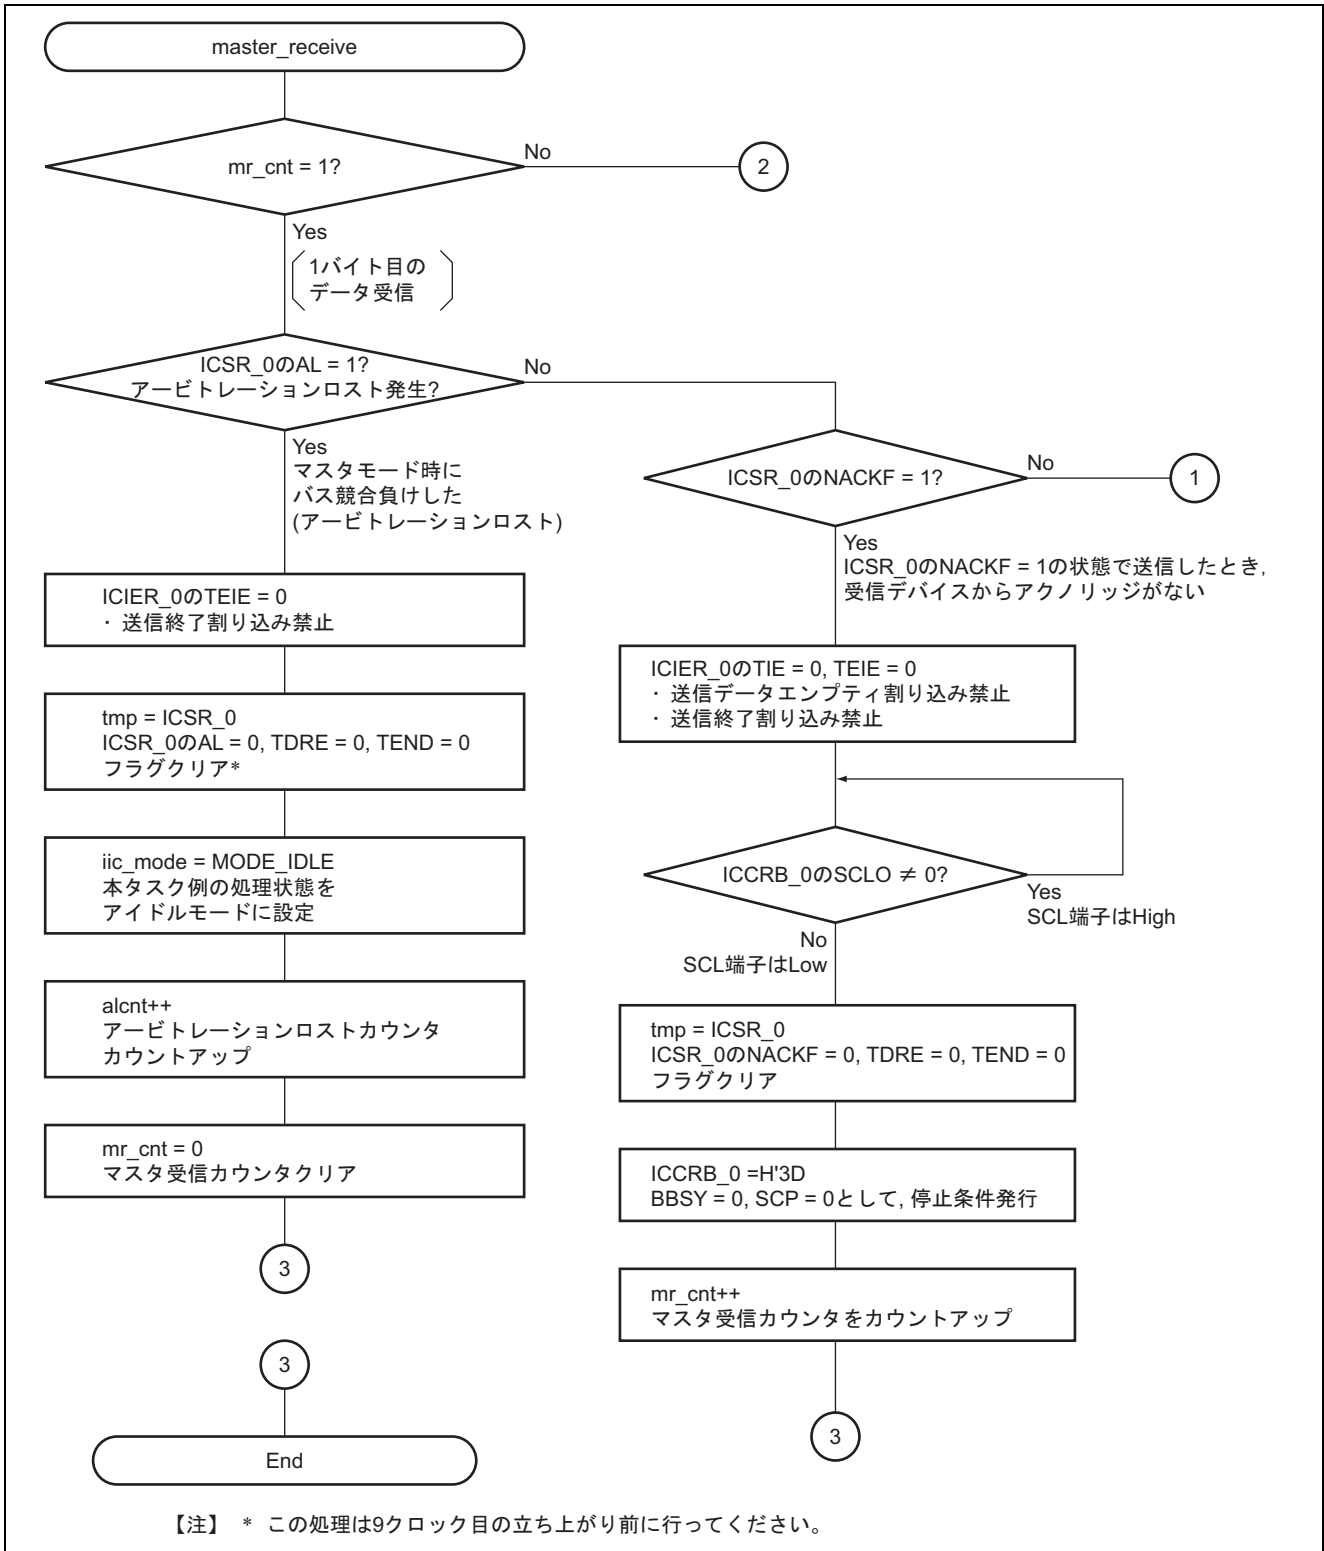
master_receive

mr_cnt = 1?

No

2

Yes

1バイト目の データ受信

ICSR_0のAL = 1? アービトレーションロスト発生?

No

Yes マスタモード時に バス競合負けした (アービトレーションロスト)

ICSR_0のNACKF = 1?

No

1

Yes ICSR_0のNACKF = 1の状態で送信したとき, 受信デバイスからアクノリッジがない

ICIER_0のTEIE = 0
・ 送信終了割り込み禁止

tmp = ICSR_0
ICSR_0のAL = 0, TDRE = 0, TEND = 0
フラグクリア*

iic_mode = MODE_IDLE
本タスク例の処理状態を アイドルモードに設定

alcnt++
アービトレーションロストカウンタ カウントアップ

mr_cnt = 0
マスタ受信カウンタクリア

3

3

End

ICIER_0のTIE = 0, TEIE = 0
・ 送信データエンプティ割り込み禁止
・ 送信終了割り込み禁止

ICCRB_0のSCLO $\neq$ 0?

Yes SCL端子はHigh

No SCL端子はLow

tmp = ICSR_0
ICSR_0のNACKF = 0, TDRE = 0, TEND = 0
フラグクリア

ICCRB_0 =H'3D
BBSY = 0, SCP = 0として, 停止条件発行

mr_cnt++
マスタ受信カウンタをカウントアップ

3

【注】 * この処理は9クロック目の立ち上がり前に行ってください。